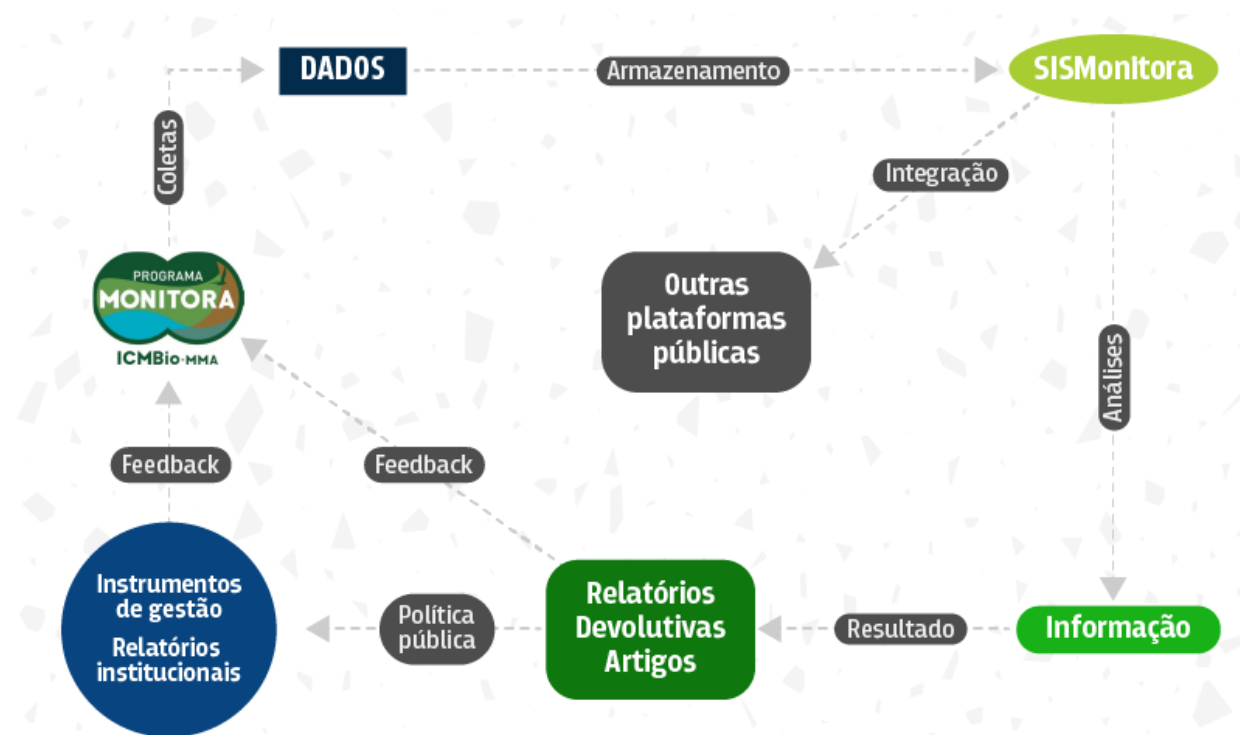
DADOS

Armazenamento

SISMonitora

Coletas

Integração

PROGRAMA
MONITORA
ICMBio·MMA

Outras plataformas públicas

Análises

Feedback

Feedback

Instrumentos de gestão

Relatórios institucionais

Política pública

Relatórios Devolutivas Artigos

Resultado

Informação